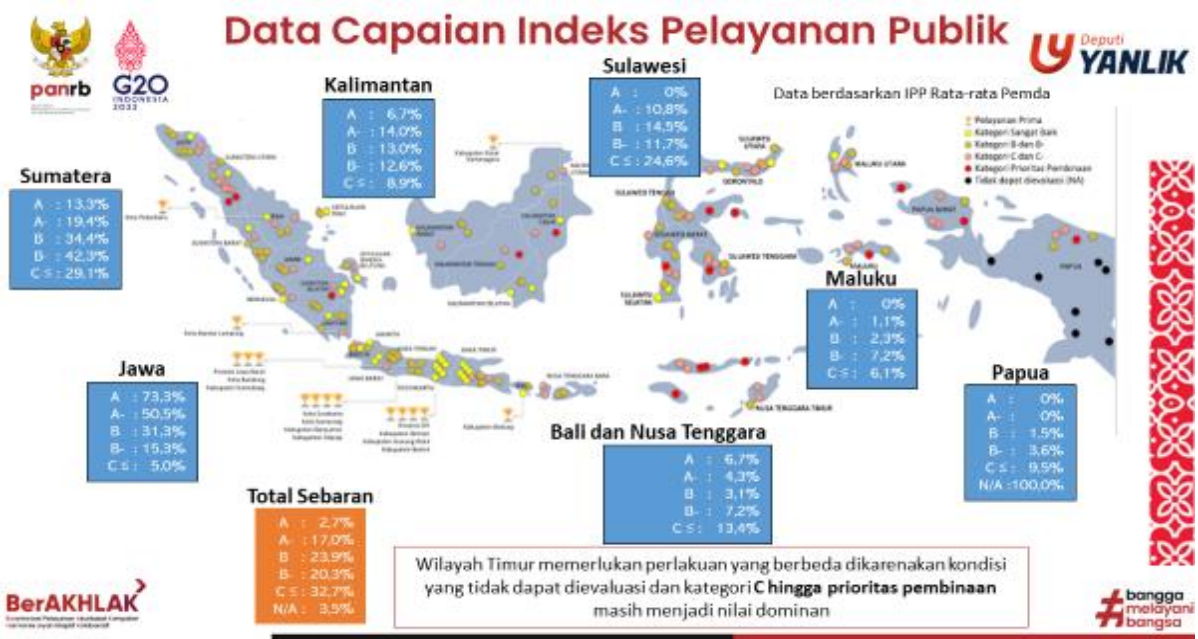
Data Capaian Indeks Pelayanan Publik

panrb

G20 INDONESIA 2022

Deputi YANLIK

Data berdasarkan IPP Rata-rata Pemda

Pelayanan Prima
Kategori Sangat Baik
Kategori B dan B-
Kategori C dan C-
Kategori Prioritas Pembinaan
Tidak dapat dievaluasi (NA)

Kalimantan

| A | : 6,7% |
|---|---|
| A- | : 14,0% |
| B | : 13,0% |
| B- | : 12,6% |
| C ≤ | : 8,9% |

Sulawesi

| A | : 0% |
|---|---|
| A- | : 10,8% |
| B | : 14,5% |
| B- | : 11,7% |
| C ≤ | : 24,6% |

Sumatera

| A | : 13,3% |
|---|---|
| A- | : 19,4% |
| B | : 34,4% |
| B- | : 42,3% |
| C ≤ | : 29,1% |

Maluku

| A | : 0% |
|---|---|
| A- | : 1,1% |
| B | : 2,3% |
| B- | : 7,2% |
| C ≤ | : 6,1% |

Jawa

| A | : 73,3% |
|---|---|
| A- | : 50,5% |
| B | : 31,3% |
| B- | : 15,3% |
| C ≤ | : 5,0% |

Papua

| A | : 0% |
|---|---|
| A- | : 0% |
| B | : 1,5% |
| B- | : 3,6% |
| C ≤ | : 9,5% |
| N/A | : 100,0% |

Bali dan Nusa Tenggara

| A | : 6,7% |
|---|---|
| A- | : 4,3% |
| B | : 3,1% |
| B- | : 7,2% |
| C ≤ | : 13,4% |

Total Sebaran

| A | : 2,7% |
|---|---|
| A- | : 17,0% |
| B | : 23,9% |
| B- | : 20,3% |
| C ≤ | : 32,7% |
| N/A | : 3,5% |

SUMATERA UTARA, SUMATERA BARAT, JAMBI, BENGKULU, KEPULAUAN RIAU, SULAWESI UTARA, GORONTALO, SULAWESI TENGAH, SULAWESI BARAT, SULAWESI TENGGARA, SULAWESI SELATAN, KALIMANTAN BARAT, KALIMANTAN TENGAH, KALIMANTAN TIMUR, KALIMANTAN SELATAN, MALUKU UTARA, MALUKU, PAPUA BARAT, PAPUA, JAWA BARAT, JAWA TENGAH, JAWA TIMUR, NUSA TENGGARA BARAT, NUSA TENGGARA TIMUR

Wilayah Timur memerlukan perlakuan yang berbeda dikarenakan kondisi yang tidak dapat dievaluasi dan kategori C hingga prioritas pembinaan masih menjadi nilai dominan

BerAKHLAK

#bangga melayani bangsa